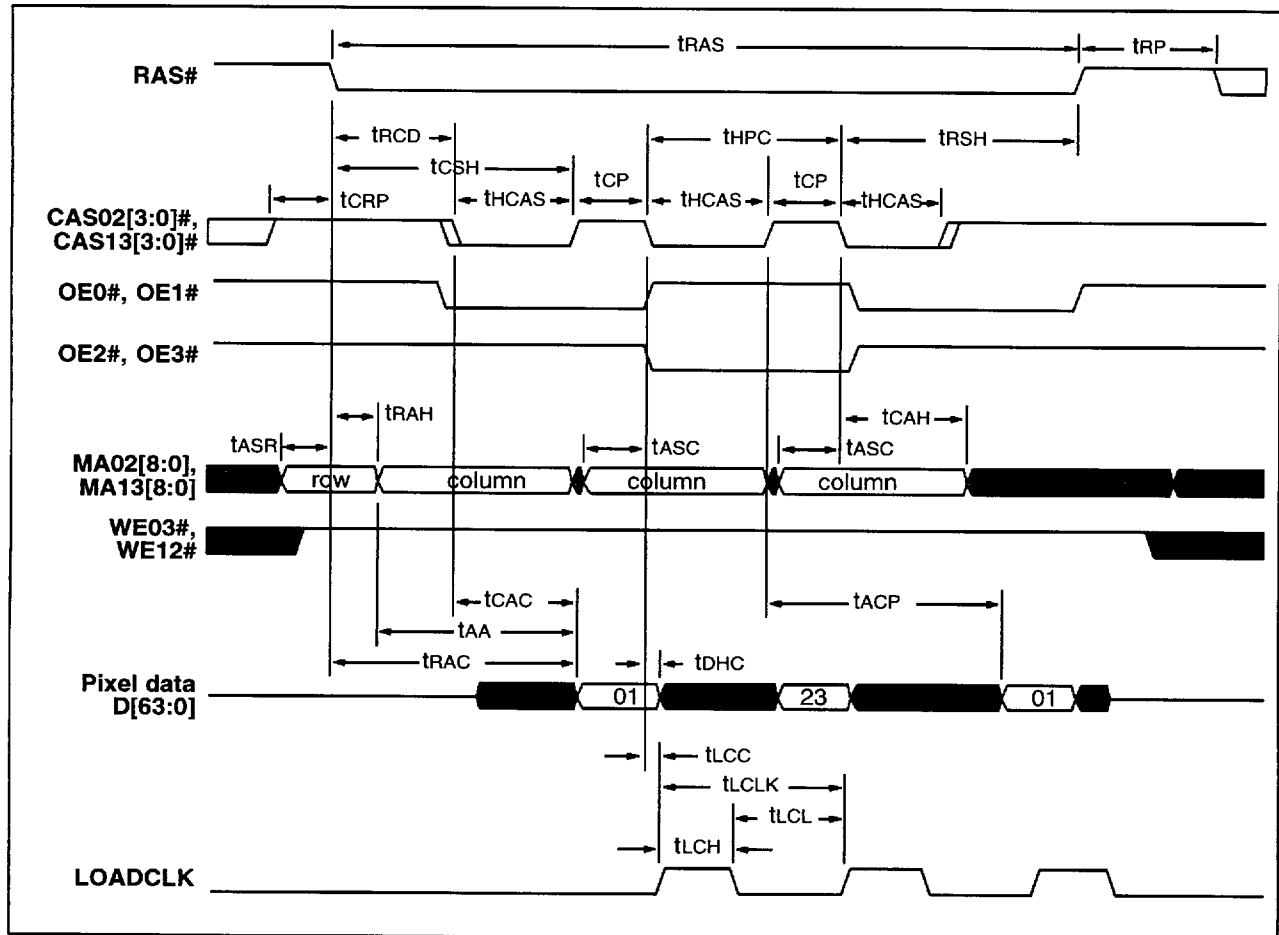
tRAS
tRP
RAS#
tRCD
tHPC
tRSH
tCSH
tCP
tCP
tCRP
tHCAS
tHCAS
tHCAS
CAS02[3:0]#,
CAS13[3:0]#
OE0#, OE1#
OE2#, OE3#
tRAH
tCAH
tASR
tASC
tASC
MA02[8:0],
MA13[8:0]
row
column
column
column
WE03#,
WE12#
tCAC
tACP
tAA
tRAC
tDHC
Pixel data
D[63:0]
01
23
01
tLCC
tLCLK
tLCL
tLCH
LOADCLK